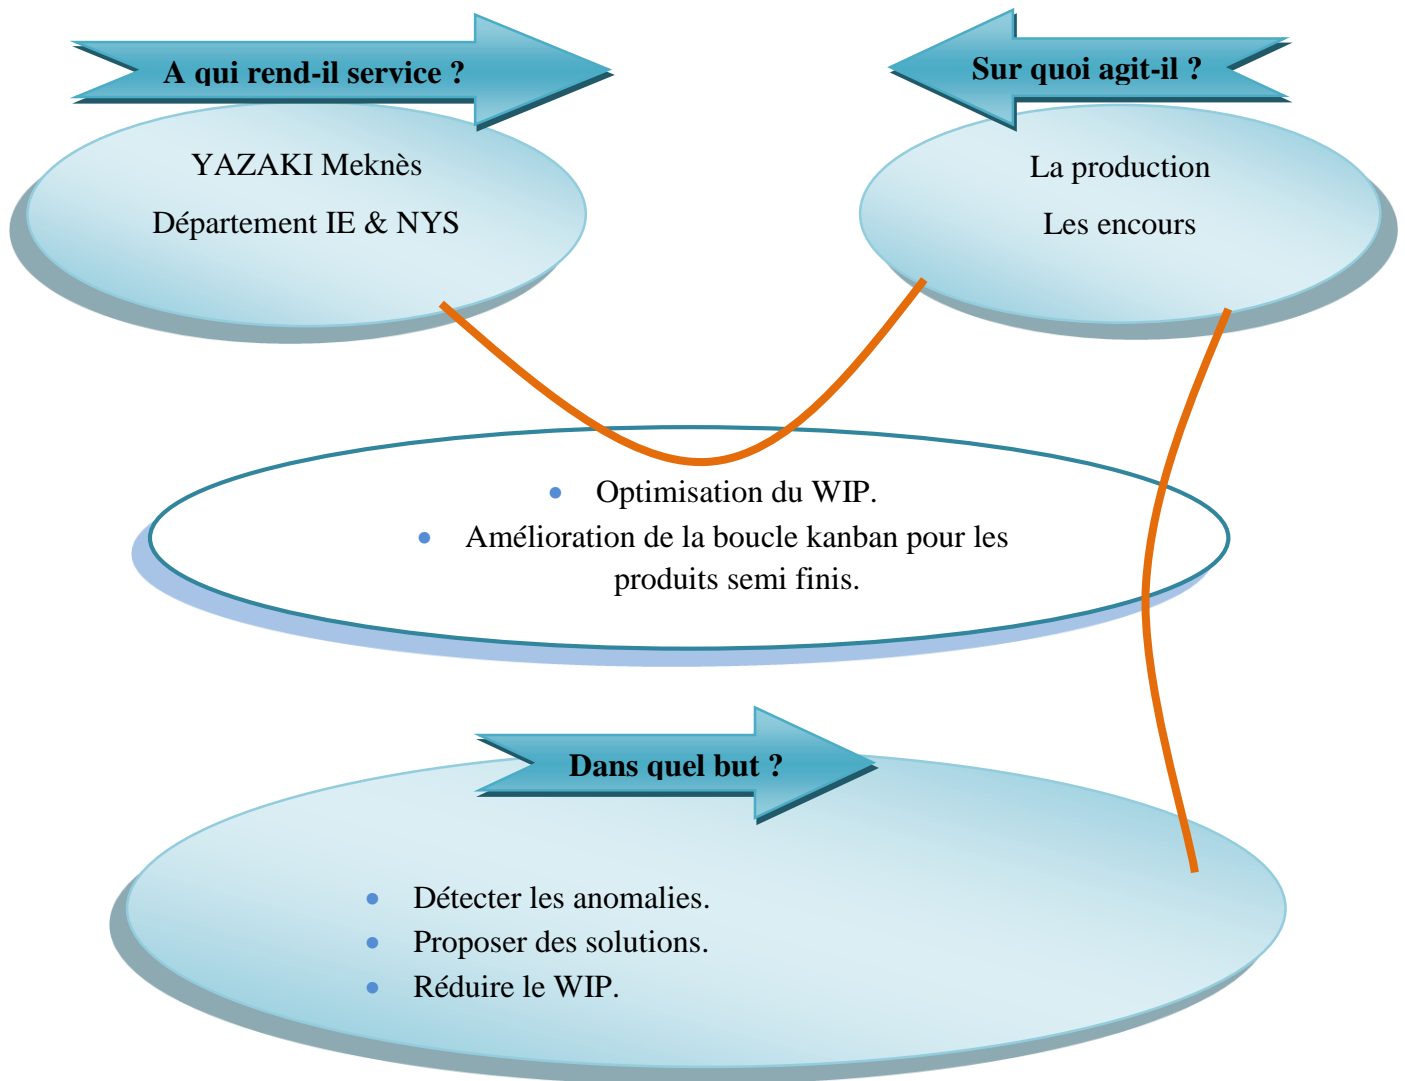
A qui rend-il service ?

YAZAKI Meknès

Département IE & NYS

Sur quoi agit-il ?

La production

Les encours

- Optimisation du WIP.
- Amélioration de la boucle kanban pour les produits semi finis.

Dans quel but ?

- Détecter les anomalies.
- Proposer des solutions.
- Réduire le WIP.